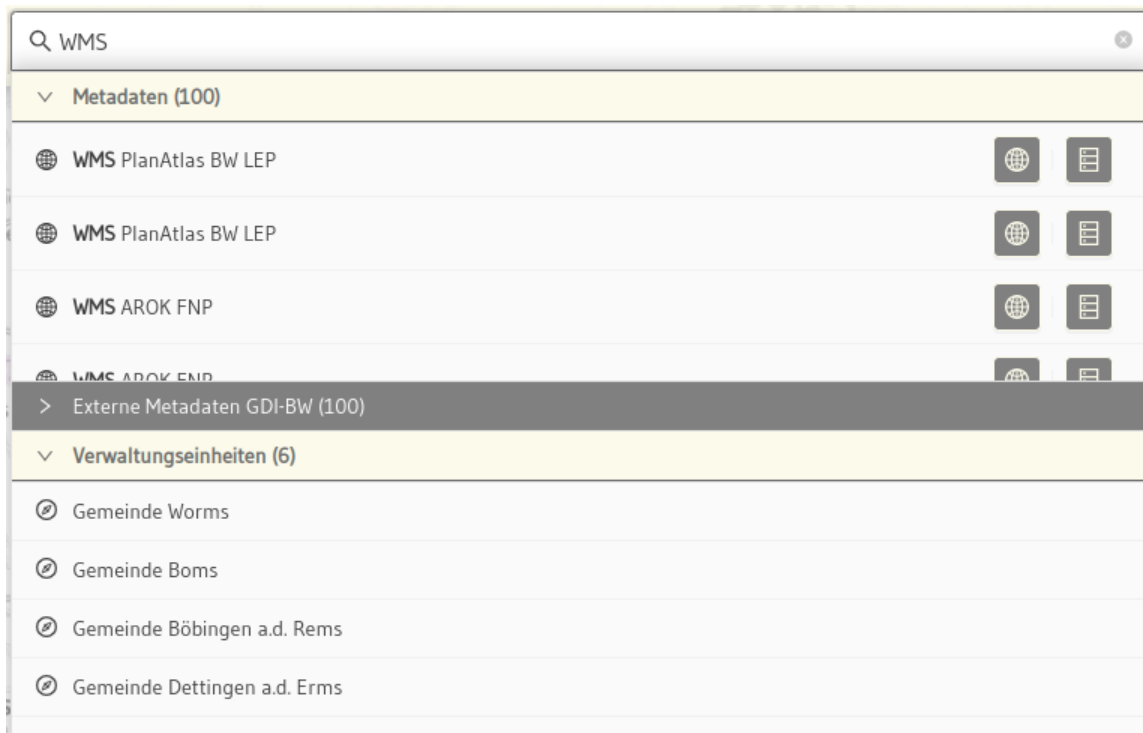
WMS

Metadaten (100)

WMS PlanAtlas BW LEP

WMS PlanAtlas BW LEP

WMS AROK FNP

WMS AROK FNP

Externe Metadaten GDI-BW (100)

Verwaltungseinheiten (6)

Gemeinde Worms

Gemeinde Boms

Gemeinde Böbingen a.d. Rems

Gemeinde Dettingen a.d. Erms